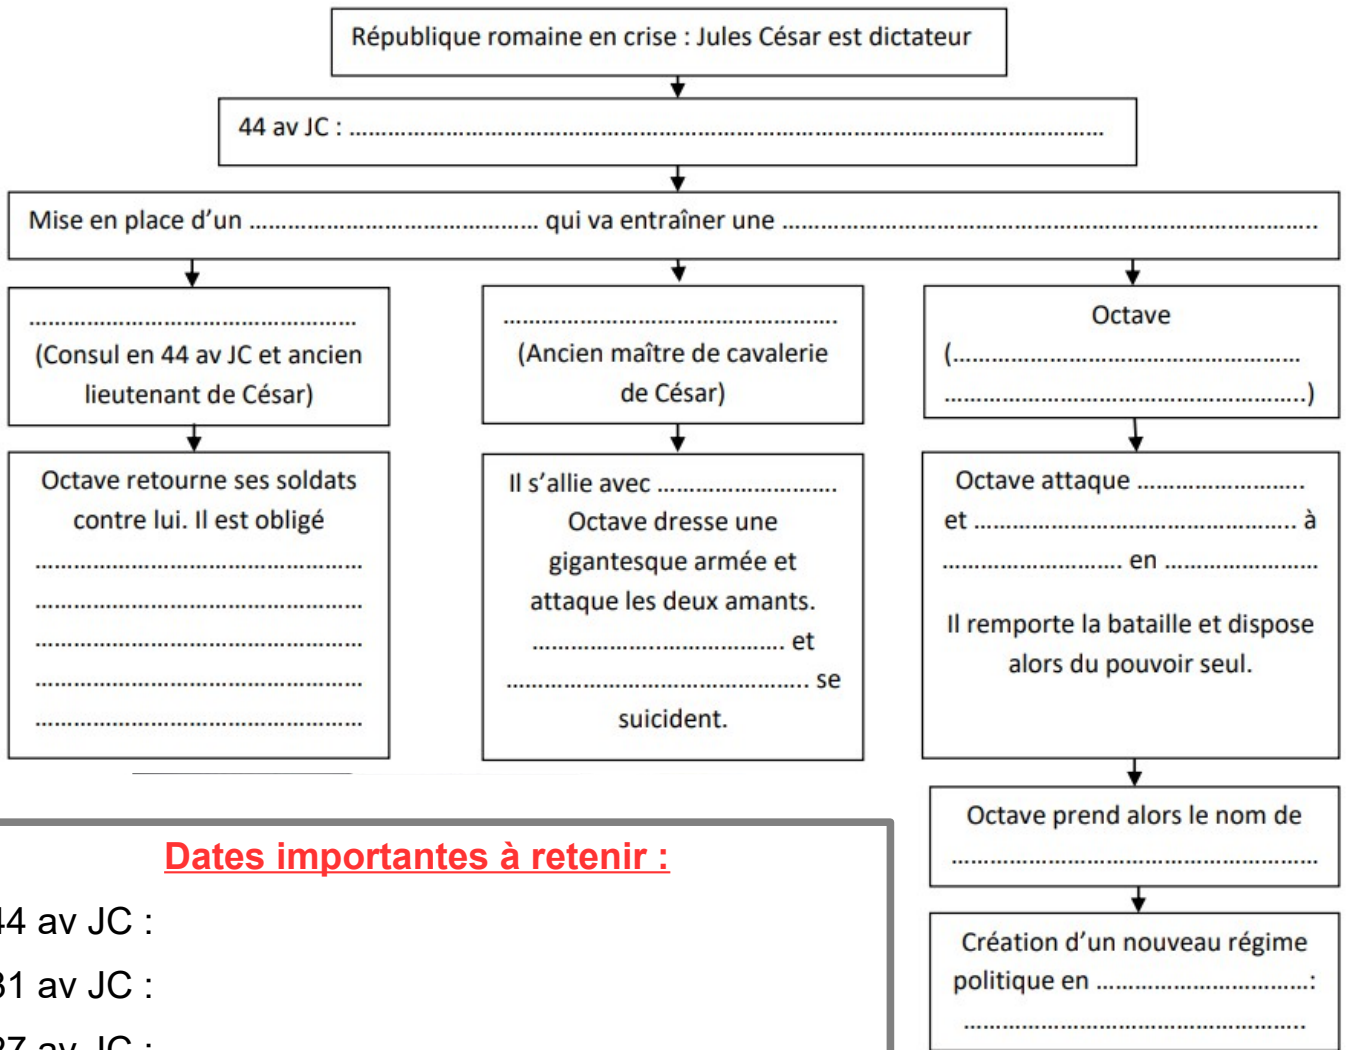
République romaine en crise : Jules César est dictateur

44 av JC : .................................................................................................

Mise en place d'un ...................................... qui va entraîner une ..................................................

..............................................
(Consul en 44 av JC et ancien lieutenant de César)

..............................................
(Ancien maître de cavalerie de César)

Octave
(..............................................
..............................................)

Octave retourne ses soldats contre lui. Il est obligé ..............................................
..............................................
..............................................
..............................................
..............................................

Il s'allie avec ..........................
Octave dresse une gigantesque armée et attaque les deux amants.
.................................. et
.......................................... se suicident.

Octave attaque .......................
et ............................................. à
......................... en .....................

Il remporte la bataille et dispose alors du pouvoir seul.

Octave prend alors le nom de
..............................................

Création d'un nouveau régime politique en ..............................:
..............................................

Dates importantes à retenir :

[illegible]4 av JC :

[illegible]1 av JC :

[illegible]